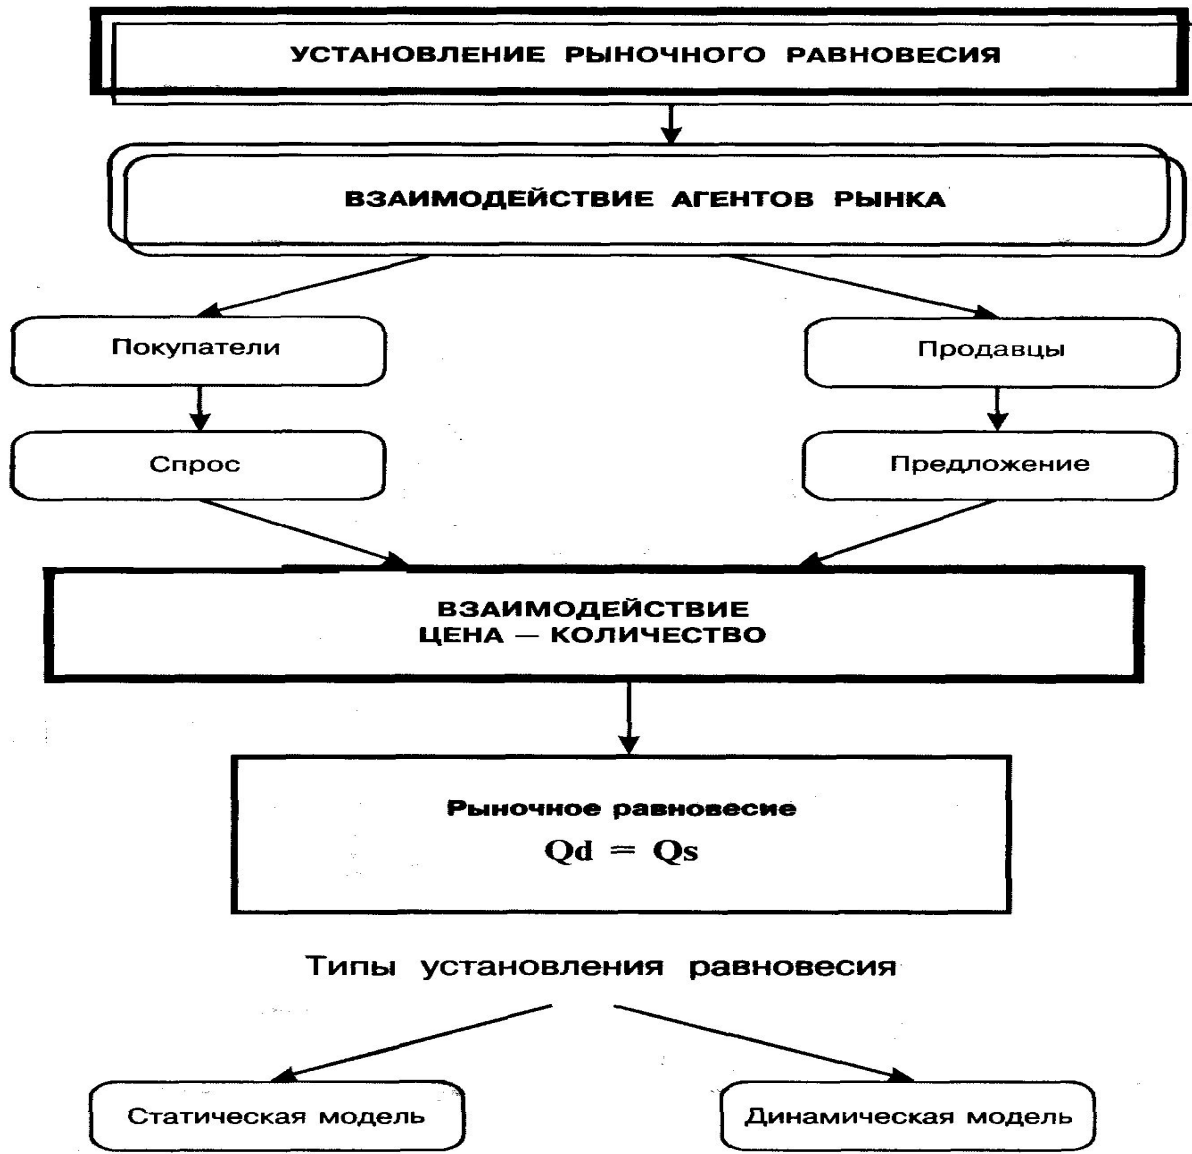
УСТАНОВЛЕНИЕ РЫНОЧНОГО РАВНОВЕСИЯ

ВЗАИМОДЕЙСТВИЕ АГЕНТОВ РЫНКА

Покупатели

Продавцы

Спрос

Предложение

ВЗАИМОДЕЙСТВИЕ
ЦЕНА — КОЛИЧЕСТВО

Рыночное равновесие
$Qd = Qs$

Типы установления равновесия

Статическая модель

Динамическая модель